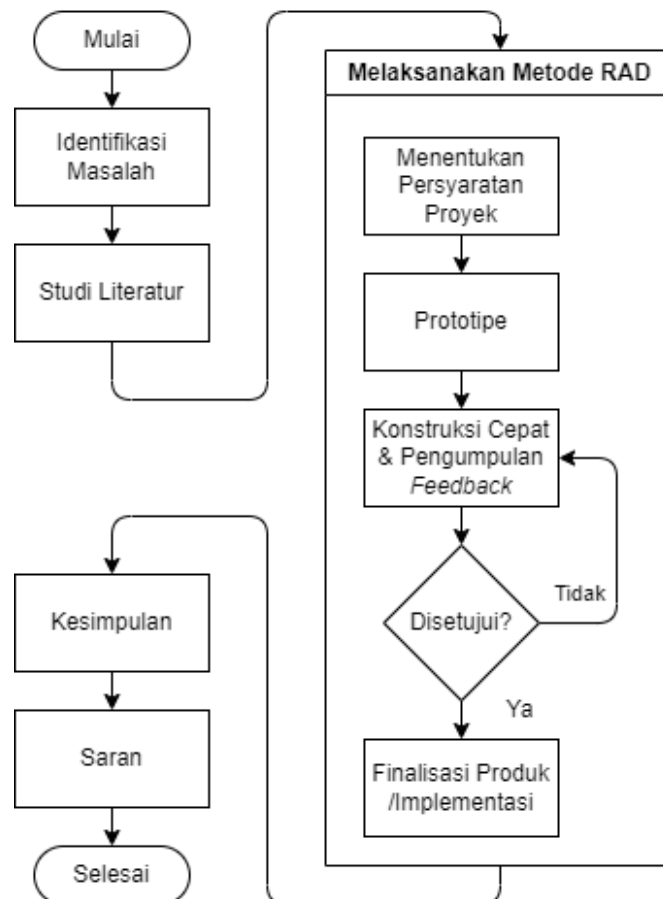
Mulai

Identifikasi Masalah

Studi Literatur

Melaksanakan Metode RAD

Menentukan Persyaratan Proyek

Prototipe

Konstruksi Cepat & Pengumpulan *Feedback*

Disetujui?

Tidak

Ya

Finalisasi Produk /Implementasi

Kesimpulan

Saran

Selesai